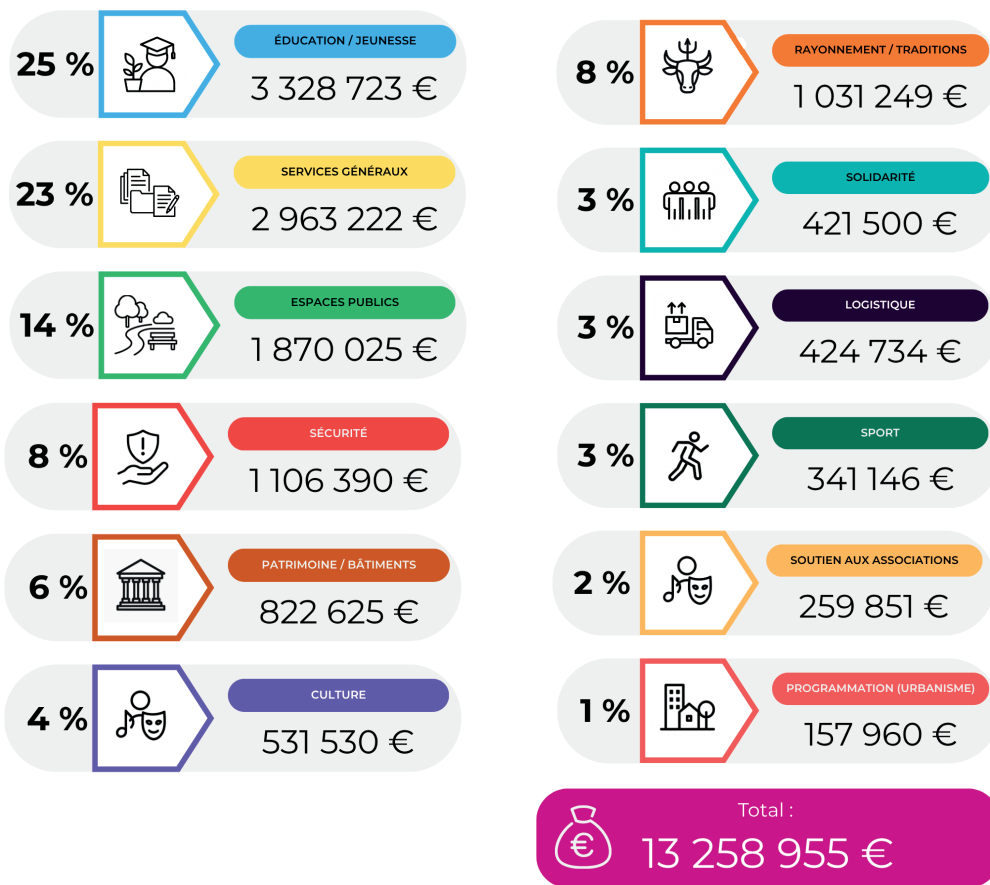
25 %
ÉDUCATION / JEUNESSE
3 328 723 €

23 %
SERVICES GÉNÉRAUX
2 963 222 €

14 %
ESPACES PUBLICS
1 870 025 €

8 %
SÉCURITÉ
1 106 390 €

6 %
PATRIMOINE / BÂTIMENTS
822 625 €

4 %
CULTURE
531 530 €

8 %
RAYONNEMENT / TRADITIONS
1 031 249 €

3 %
SOLIDARITÉ
421 500 €

3 %
LOGISTIQUE
424 734 €

3 %
SPORT
341 146 €

2 %
SOUTIEN AUX ASSOCIATIONS
259 851 €

1 %
PROGRAMMATION (URBANISME)
157 960 €

€
Total :
13 258 955 €